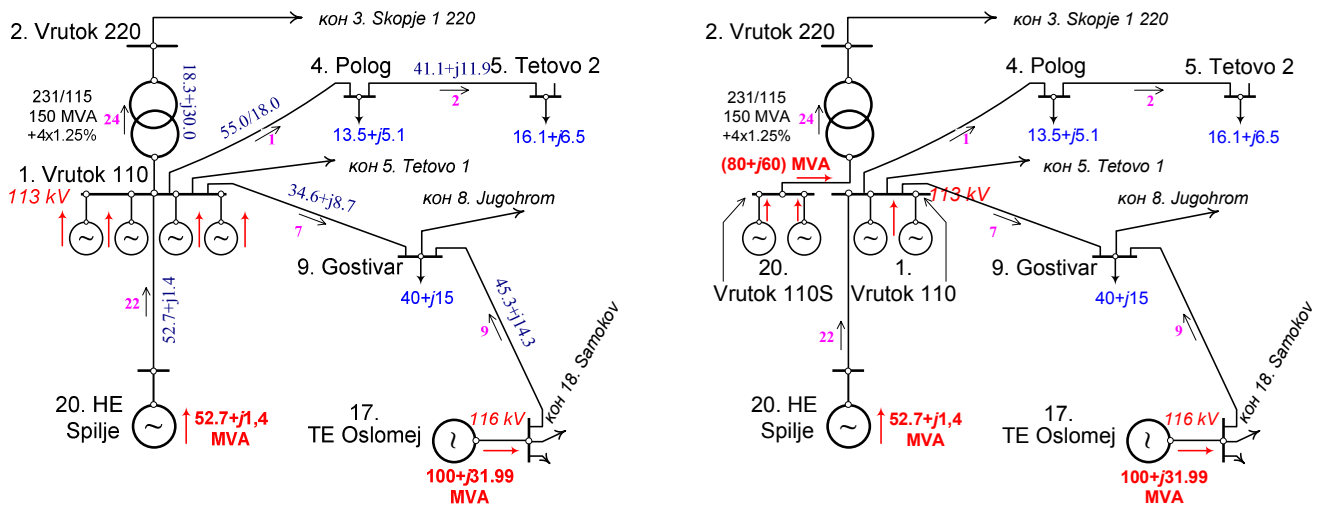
2. Vrutok 220
кон 3. Skopje 1 220
231/115
150 MVA
+4x1.25%
24
18.3+j30.0
4. Polog
41.1+j11.9
5. Tetovo 2
2
55.0/18.0
1
13.5+j5.1
16.1+j6.5
1. Vrutok 110
кон 5. Tetovo 1
113 kV
34.6+j8.7
кон 8. Jugohrom
7
9. Gostivar
40+j15
22
52.7+j1.4
45.3+j14.3
9
кон 18. Samokov
20. HE
Spilje
52.7+j1,4
MVA
17.
TE Oslomej
116 kV
100+j31.99
MVA

2. Vrutok 220
кон 3. Skopje 1 220
231/115
150 MVA
+4x1.25%
24
4. Polog
5. Tetovo 2
2
13.5+j5.1
16.1+j6.5
1
(80+j60) MVA
кон 5. Tetovo 1
113 kV
кон 8. Jugohrom
7
20.
Vrutok 110S
1.
Vrutok 110
9. Gostivar
40+j15
22
9
кон 18. Samokov
20. HE
Spilje
52.7+j1,4
MVA
17.
TE Oslomej
116 kV
100+j31.99
MVA